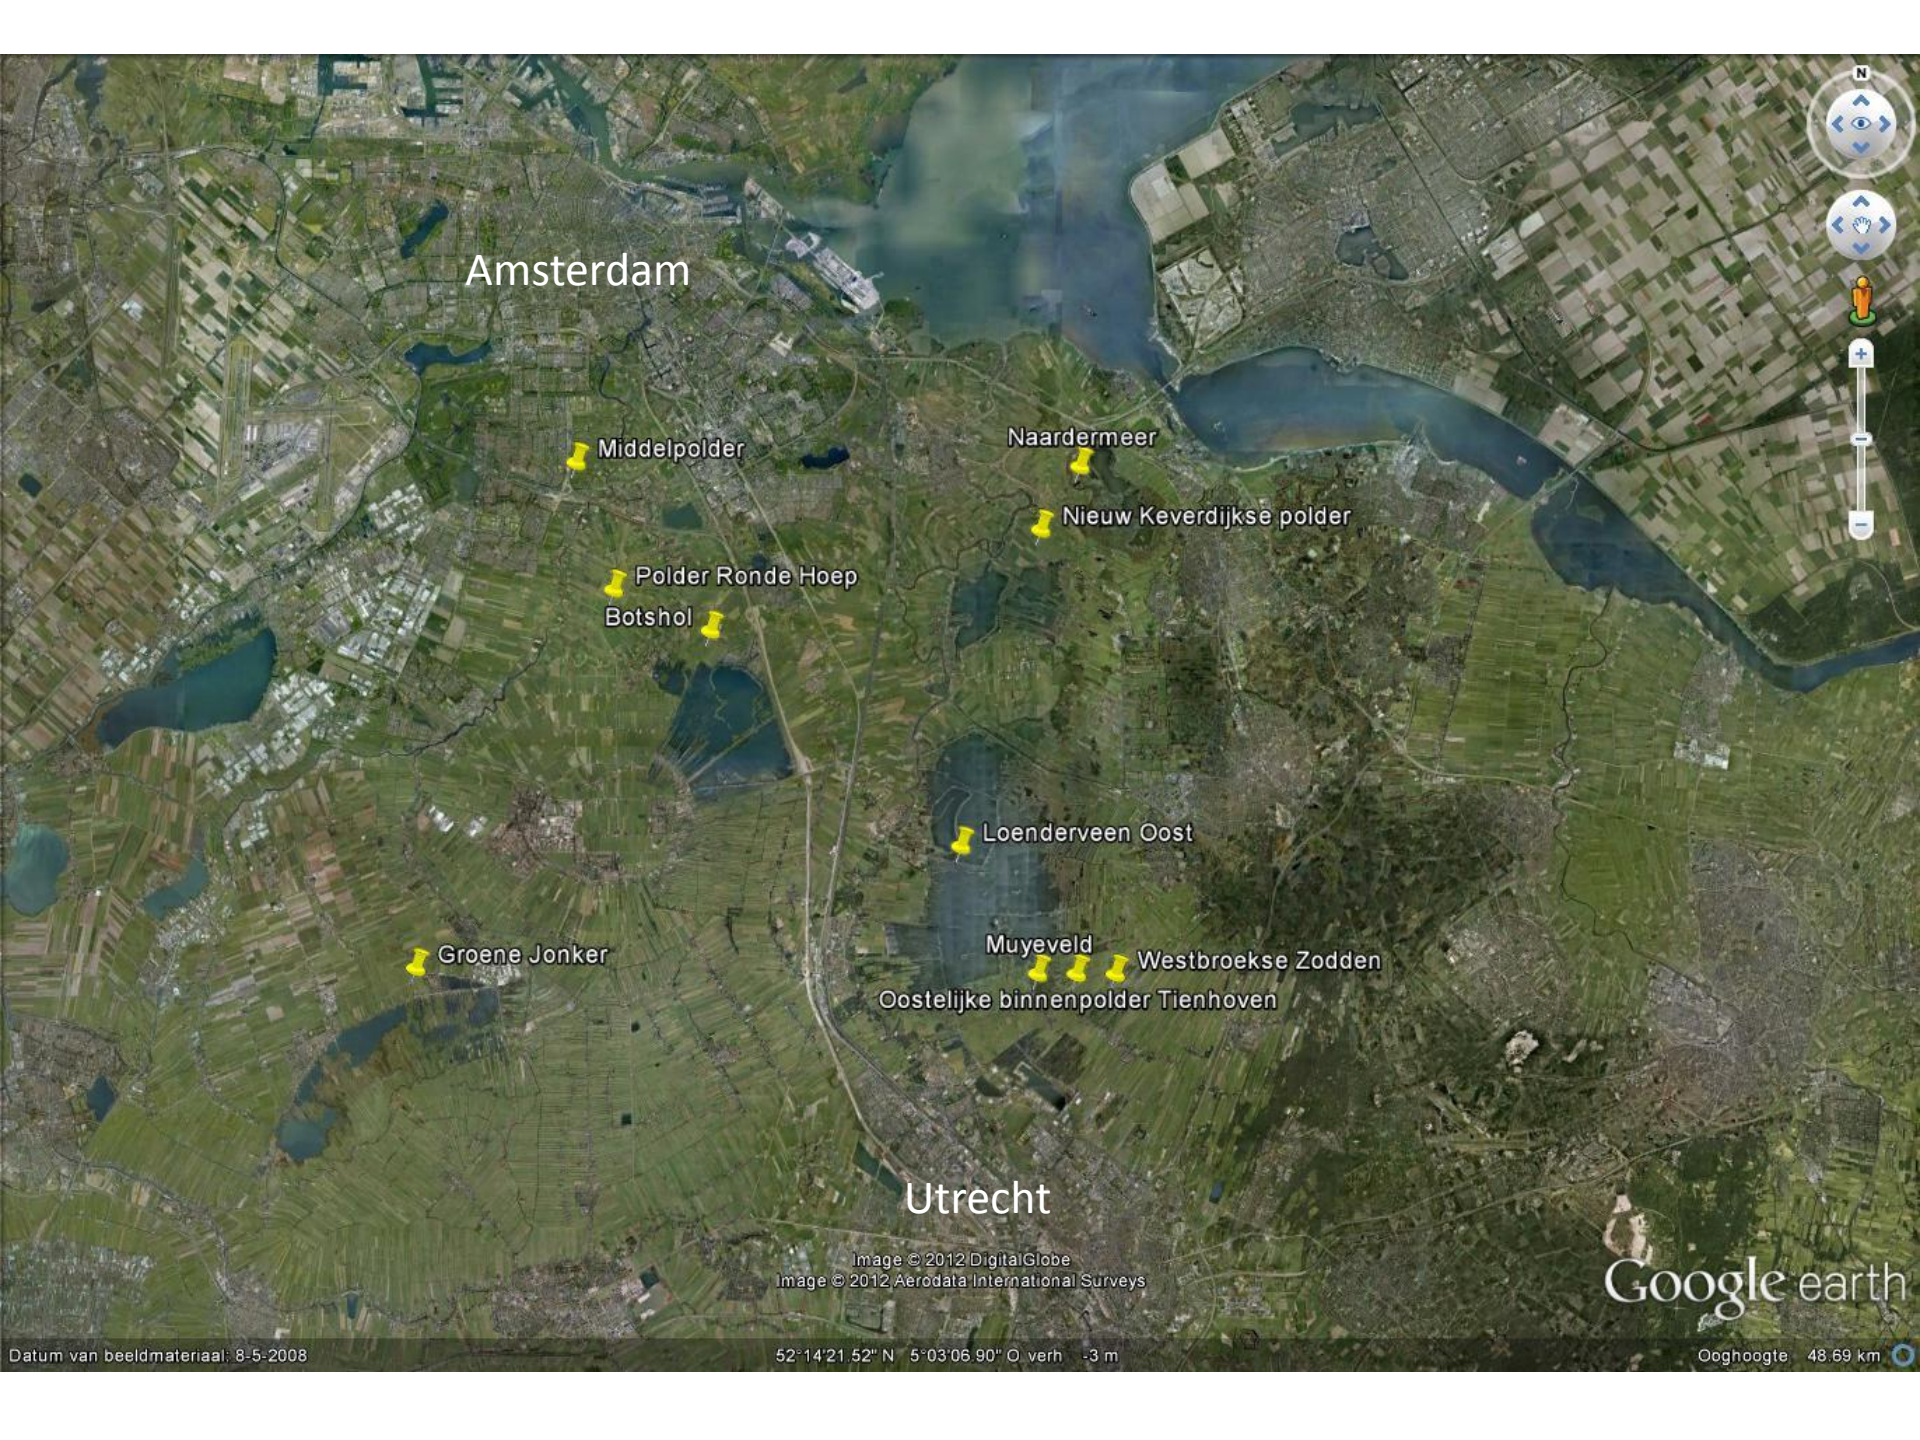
N

Amsterdam

Middelpolder

Naardermeer

Nieuw Keverdijkse polder

Polder Ronde Hoep

Botshol

Loenderveen Oost

Groene Jonker

Muyeveld

Westbroekse Zodden

Oostelijke binnenpolder Tienhoven

Utrecht

Image © 2012 DigitalGlobe
Image © 2012 Aerodata International Surveys

Google earth

Datum van beeldmateriaal: 8-5-2008

52°14'21.52" N 5°03'06.90" O verh -3 m

Ooghoogte 48.69 km